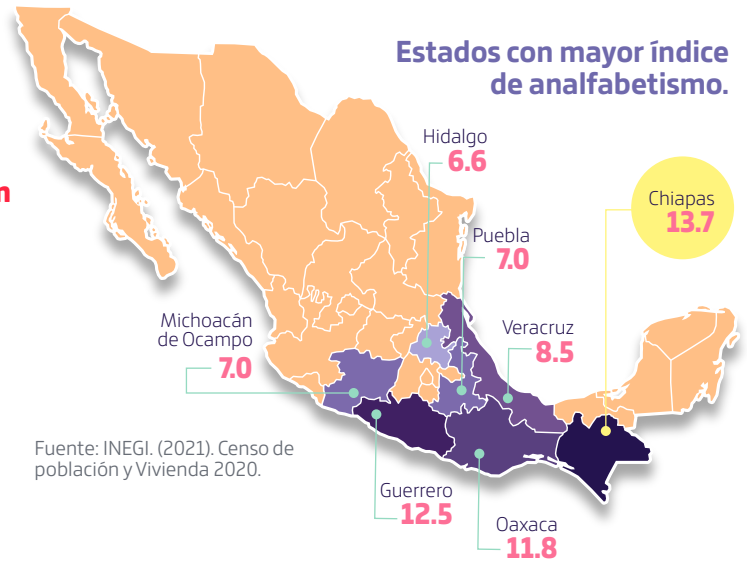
Estados con mayor índice de analfabetismo.

n

Hidalgo
6.6

Chiapas
13.7

Puebla
7.0

Michoacán de Ocampo
7.0

Veracruz
8.5

Fuente: INEGI. (2021). Censo de población y Vivienda 2020.

Guerrero
12.5

Oaxaca
11.8